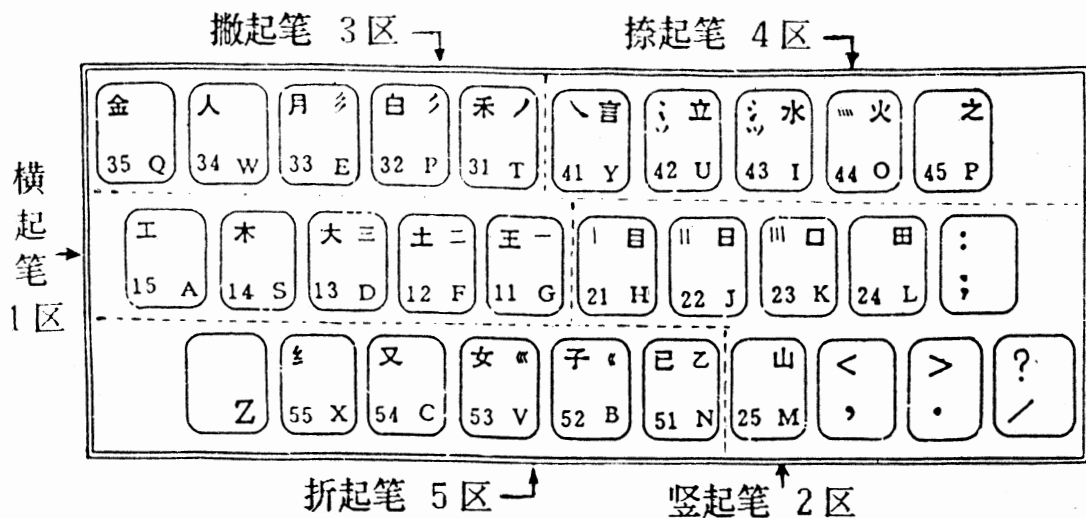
撇起笔 3区

捺起笔 4区

横起笔 1区

| 金 35 Q | 人 34 W | 月 彡 33 E | 白 ⺈ 32 P | 禾 丿 31 T | 丶 言 41 Y | 冫 立 42 U | 氵 水 43 I | 灬 火 44 O | 之 45 P |
|---|---|---|---|---|---|---|---|---|---|
| 工 15 A | 木 14 S | 大 三 13 D | 土 二 12 F | 王 一 11 G | 丨 目 21 H | 〢 日 22 J | 〣 口 23 K | 田 24 L | : ; |
| Z | 纟 55 X | 又 54 C | 女 巛 53 V | 子 《 52 B | 已 乙 51 N | 山 25 M | < , | > . | ? / |

折起笔 5区

竖起笔 2区